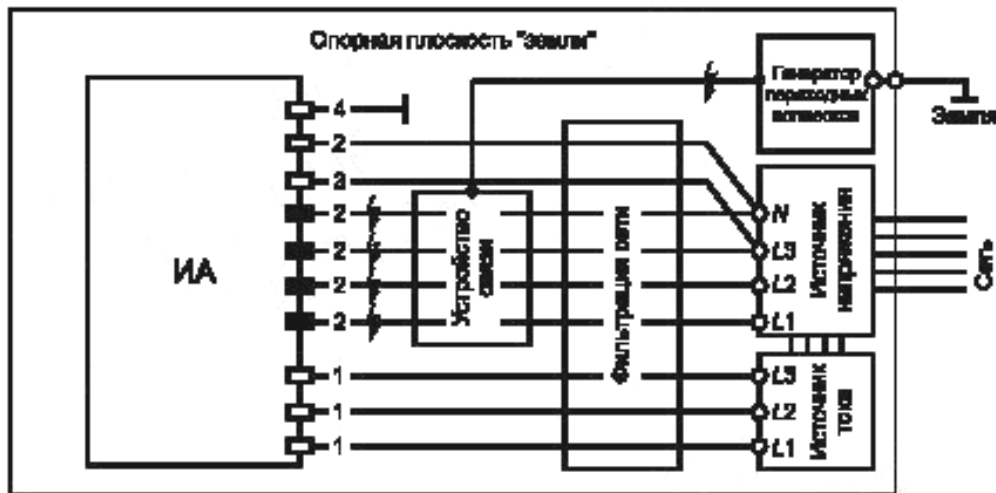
Опорная плоскость "Земли"

Генератор переходных процессов

Земля

ИА

4

2

3

2

2

2

2

1

1

1

Устройство связи

Фильтрация сети

N

L3

L2

L1

L3

L2

L1

Источник напряжения

Источник тока

Сеть